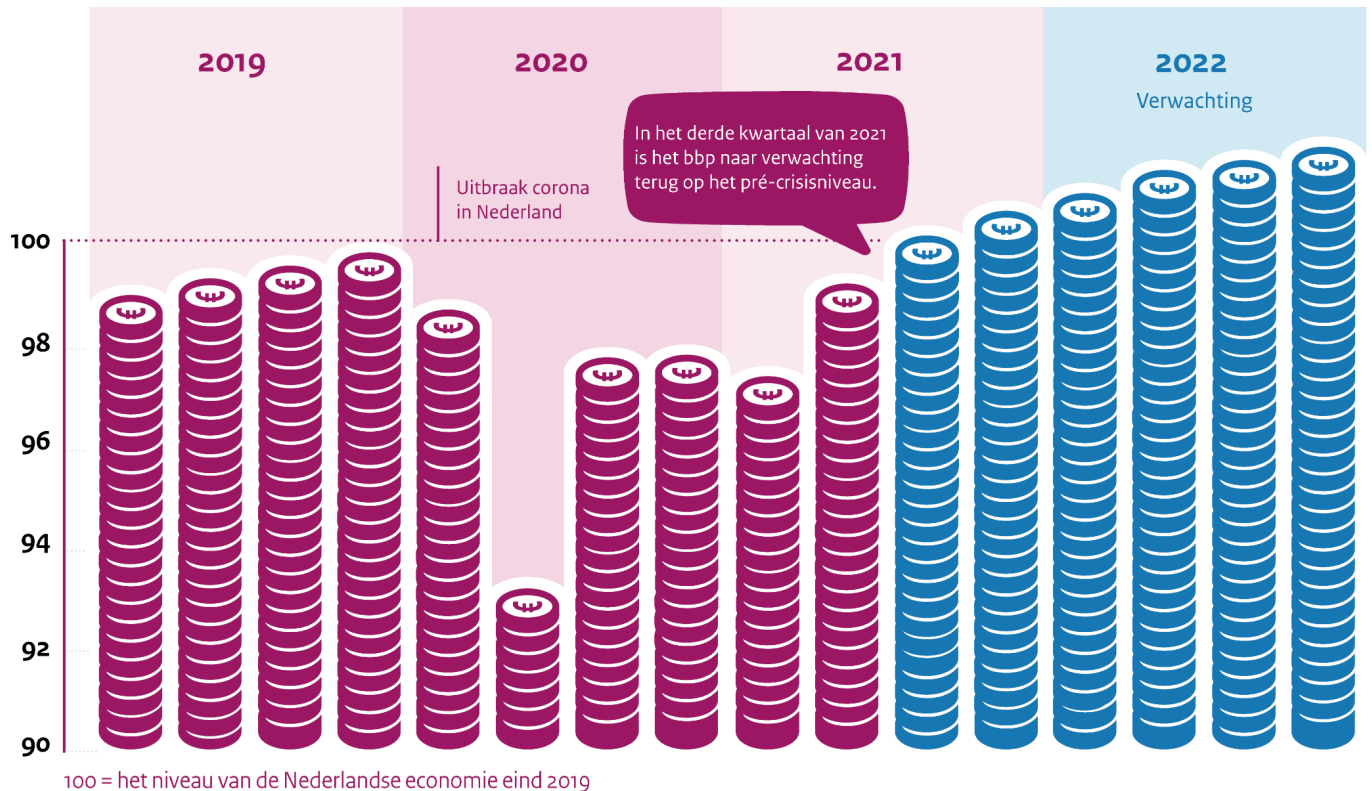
2019

2020

2021

2022
Verwachting

In het derde kwartaal van 2021 is het bbp naar verwachting terug op het pré-crisisniveau.

Uitbraak corona in Nederland

100

98

96

94

92

90

100 = het niveau van de Nederlandse economie eind 2019